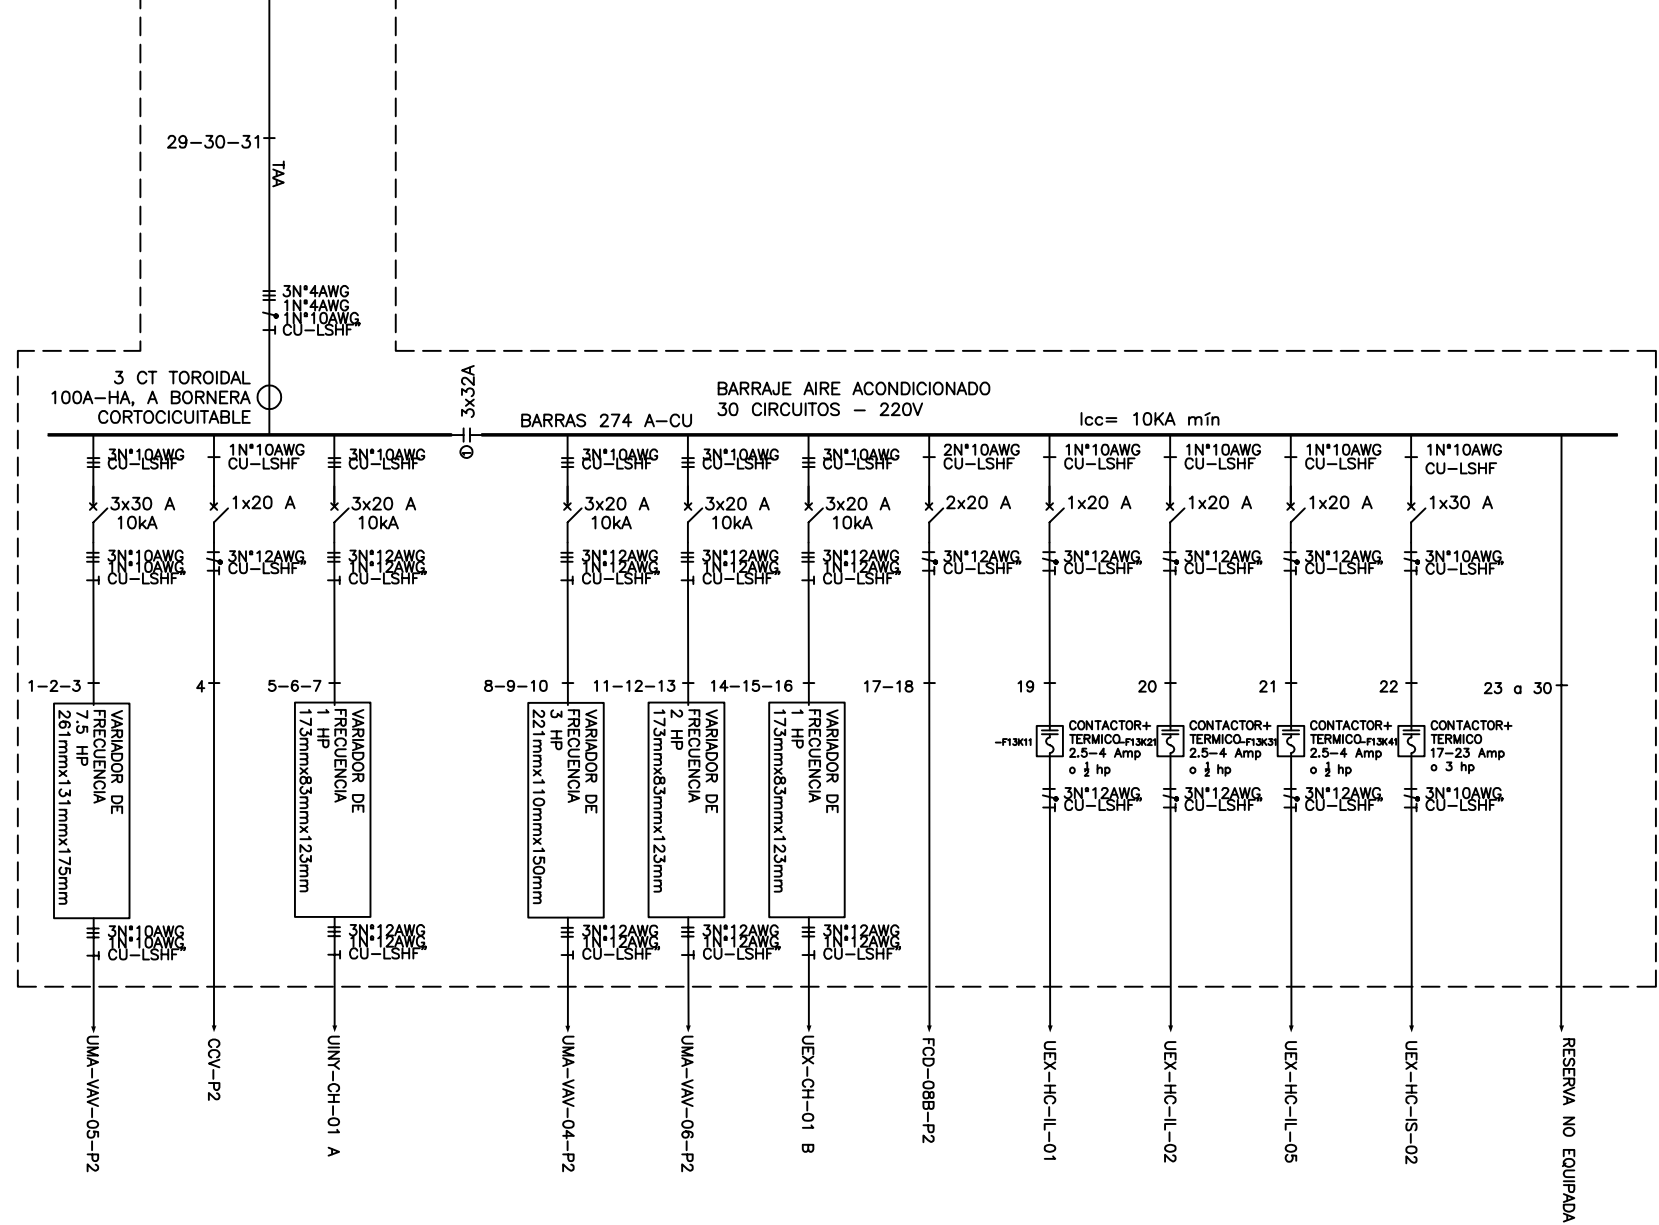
29–30–31

TAA

3N°4AWG
1N°4AWG
1N°10AWG
CU–LSHF

3 CT TOROIDAL
100A–HA, A BORNERA
CORTOCICUITABLE

3x32A

BARRAJE AIRE ACONDICIONADO
30 CIRCUITOS – 220V

BARRAS 274 A–CU

Icc= 10KA mín

3N°10AWG
CU–LSHF
3x30 A
10kA
3N°10AWG
1N°10AWG
CU–LSHF
1–2–3
VARIADOR DE FRECUENCIA
7.5 HP
261mmx131mmx175mm
3N°10AWG
1N°10AWG
CU–LSHF
UMA–VAV–05–P2

1N°10AWG
CU–LSHF
1x20 A
3N°12AWG
CU–LSHF
4
CCV–P2

3N°10AWG
CU–LSHF
3x20 A
10kA
3N°12AWG
1N°12AWG
CU–LSHF
5–6–7
VARIADOR DE FRECUENCIA
1 HP
173mmx83mmx123mm
3N°12AWG
1N°12AWG
CU–LSHF
UINY–CH–01 A

3N°10AWG
CU–LSHF
3x20 A
10kA
3N°12AWG
1N°12AWG
CU–LSHF
8–9–10
VARIADOR DE FRECUENCIA
3 HP
221mmx110mmx150mm
3N°12AWG
1N°12AWG
CU–LSHF
UMA–VAV–04–P2

3N°10AWG
CU–LSHF
3x20 A
10kA
3N°12AWG
1N°12AWG
CU–LSHF
11–12–13
VARIADOR DE FRECUENCIA
2 HP
173mmx83mmx123mm
3N°12AWG
1N°12AWG
CU–LSHF
UMA–VAV–06–P2

3N°10AWG
CU–LSHF
3x20 A
10kA
3N°12AWG
1N°12AWG
CU–LSHF
14–15–16
VARIADOR DE FRECUENCIA
1 HP
173mmx83mmx123mm
3N°12AWG
1N°12AWG
CU–LSHF
UEX–CH–01 B

2N°10AWG
CU–LSHF
2x20 A
3N°12AWG
CU–LSHF
17–18
FCD–08B–P2

1N°10AWG
CU–LSHF
1x20 A
3N°12AWG
CU–LSHF
19
–F13K11
CONTACTOR+
TERMICO
2.5–4 Amp
o $\frac{1}{2}$ hp
3N°12AWG
CU–LSHF
UEX–HC–IL–01

1N°10AWG
CU–LSHF
1x20 A
3N°12AWG
CU–LSHF
20
–F13K21
CONTACTOR+
TERMICO
2.5–4 Amp
o $\frac{1}{2}$ hp
3N°12AWG
CU–LSHF
UEX–HC–IL–02

1N°10AWG
CU–LSHF
1x20 A
3N°12AWG
CU–LSHF
21
–F13K31
CONTACTOR+
TERMICO
2.5–4 Amp
o $\frac{1}{2}$ hp
3N°12AWG
CU–LSHF
UEX–HC–IL–05

1N°10AWG
CU–LSHF
1x30 A
3N°10AWG
CU–LSHF
22
–F13K41
CONTACTOR+
TERMICO
17–23 Amp
o 3 hp
3N°10AWG
CU–LSHF
UEX–HC–IS–02

23 a 30
RESERVA NO EQUIPADA